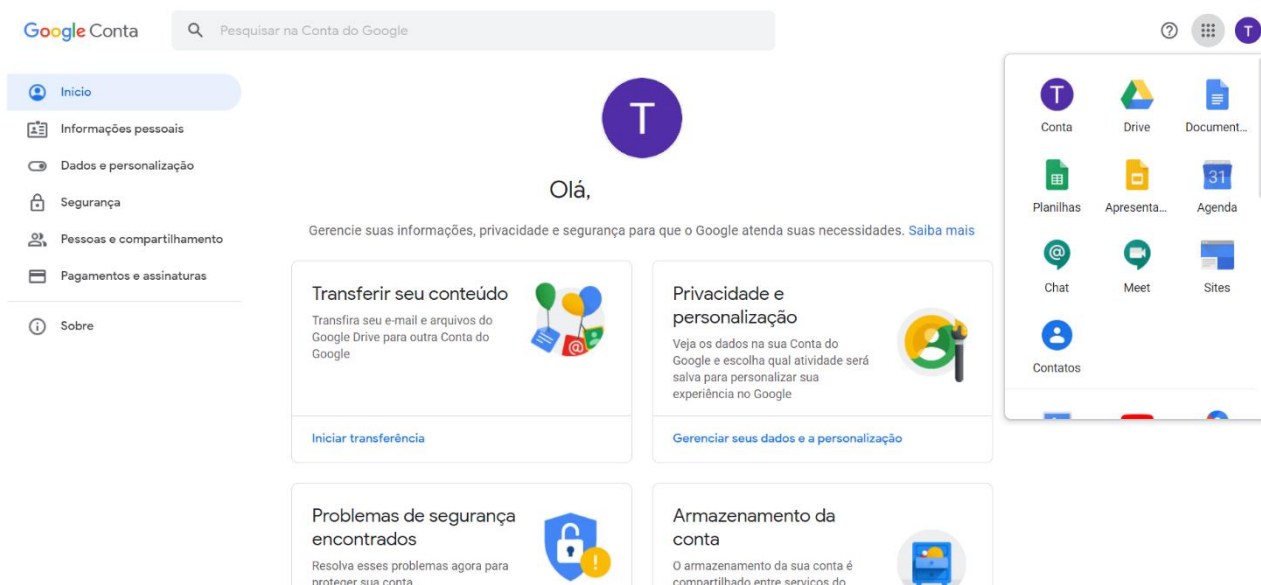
Google Conta

Pesquisar na Conta do Google

T

Início
Informações pessoais
Dados e personalização
Segurança
Pessoas e compartilhamento
Pagamentos e assinaturas
Sobre

T

Olá,

Gerencie suas informações, privacidade e segurança para que o Google atenda suas necessidades. Saiba mais

Transferir seu conteúdo
Transfira seu e-mail e arquivos do Google Drive para outra Conta do Google

Iniciar transferência

Privacidade e personalização
Veja os dados na sua Conta do Google e escolha qual atividade será salva para personalizar sua experiência no Google

Gerenciar seus dados e a personalização

Problemas de segurança encontrados
Resolva esses problemas agora para proteger sua conta

Armazenamento da conta
O armazenamento da sua conta é compartilhado entre serviços do

T
Conta
Drive
Document...
Planilhas
Apresenta...
31
Agenda
Chat
Meet
Sites
Contatos